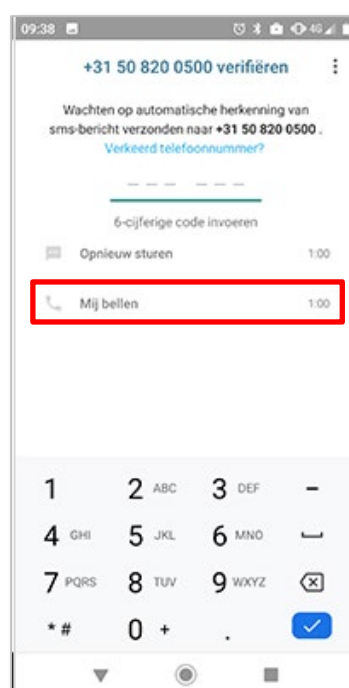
09:38

+31 50 820 0500 verifiëren

Wachten op automatische herkenning van sms-bericht verzonden naar **+31 50 820 0500** .
Verkeerd telefoonnummer?

— — — — — —

6-cijferige code invoeren

Opnieuw sturen 1:00

Mij bellen 1:00

1
2 ABC
3 DEF
-
4 GHI
5 JKL
6 MNO
7 PQRS
8 TUV
9 WXYZ
* #
0 +
.